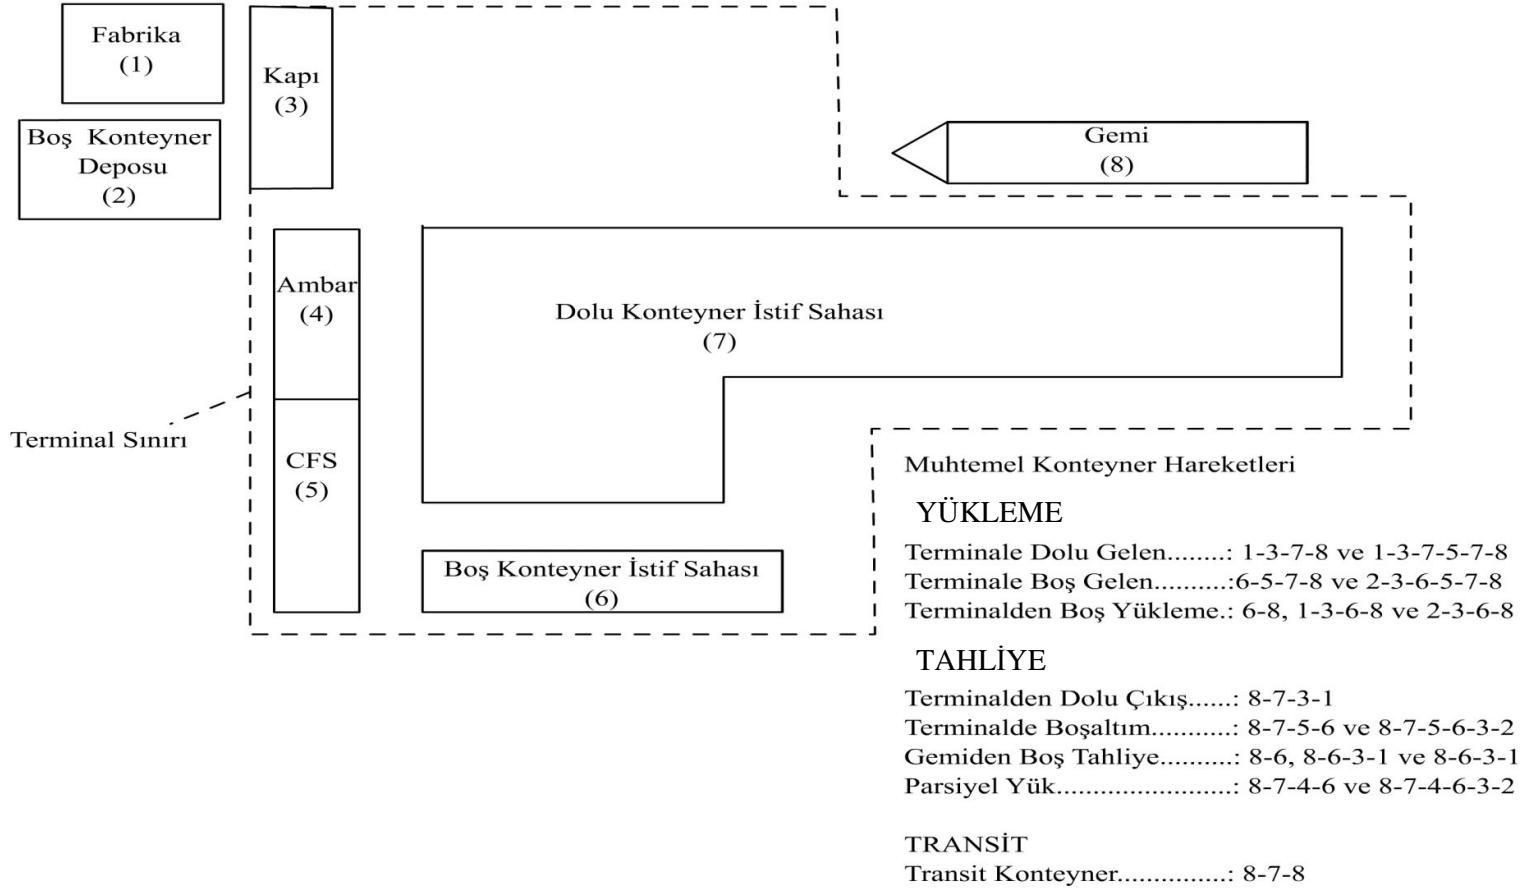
Fabrika
(1)

Boş Konteyner Deposu
(2)

Kapı
(3)

Gemi
(8)

Ambar
(4)

Dolu Konteyner İstif Sahası
(7)

Terminal Sınırı

CFS
(5)

Boş Konteyner İstif Sahası
(6)

Muhtemel Konteyner Hareketleri

YÜKLEME
Terminale Dolu Gelen........: 1-3-7-8 ve 1-3-7-5-7-8
Terminale Boş Gelen..........:6-5-7-8 ve 2-3-6-5-7-8
Terminalden Boş Yükleme.: 6-8, 1-3-6-8 ve 2-3-6-8

TAHLİYE
Terminalden Dolu Çıkış......: 8-7-3-1
Terminalde Boşaltım...........: 8-7-5-6 ve 8-7-5-6-3-2
Gemiden Boş Tahliye..........: 8-6, 8-6-3-1 ve 8-6-3-1
Parsiyel Yük........................: 8-7-4-6 ve 8-7-4-6-3-2

TRANSİT
Transit Konteyner...............: 8-7-8